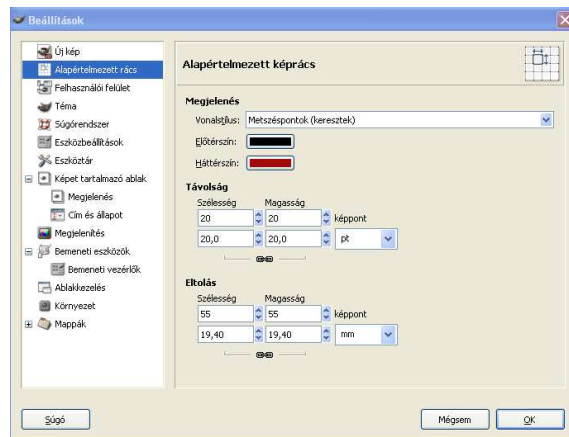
Beállítások

Új kép
Alapértelmezett rács
Felhasználói felület
Téma
Súgórendszer
Eszközbeállítások
Eszköztár
Képet tartalmazó ablak
Megjelenés
Cím és állapot
Megjelenítés
Bemeneti eszközök
Bemeneti vezérlők
Ablakkezelés
Környezet
Mappák

Alapértelmezett képrács

Megjelenés
Vonalstílus: Metszéspontok (keresztek)
Előtérszín:
Háttérszín:

Távolság
Szélesség Magasság
20 20 képpont
20,0 20,0 pt

Eltolás
Szélesség Magasság
55 55 képpont
19,40 19,40 mm

Súgó
Mégsem
OK